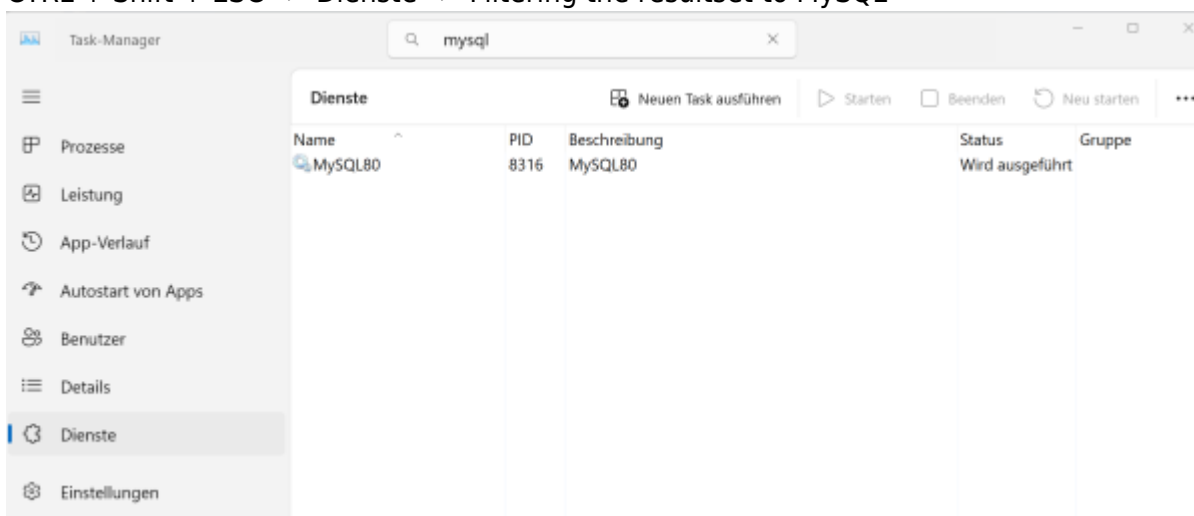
STRG + Shift + ESC → Dienste → Filtering the resultset to MySQL

Task-Manager

mysql

Dienste

Neuen Task ausführen

Starten

Beenden

Neu starten

Prozesse

Leistung

App-Verlauf

Autostart von Apps

Benutzer

Details

Dienste

Einstellungen

| Name | PID | Beschreibung | Status | Gruppe |
|---|---|---|---|---|
| MySQL80 | 8316 | MySQL80 | Wird ausgeführt | |